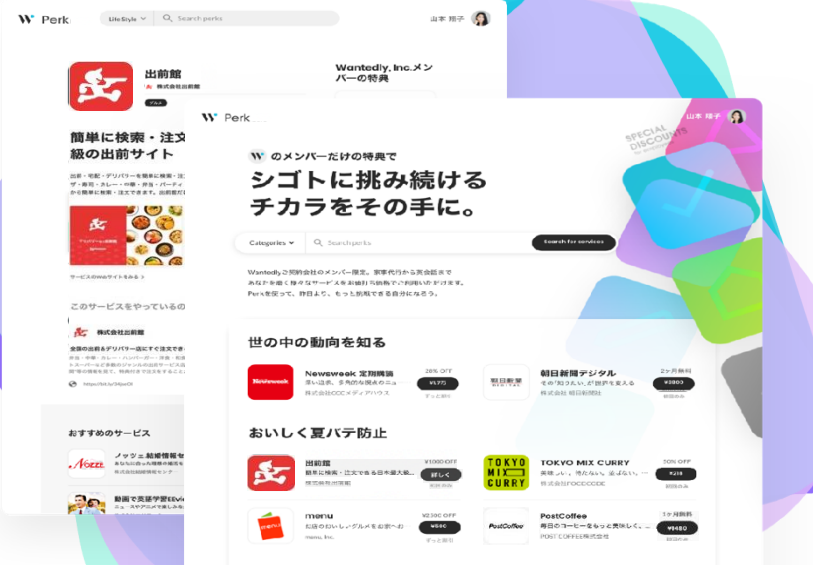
Perk
LifeStyle
Search perks
山本 翔子

出前館
株式会社出前館

簡単に検索・注文
級の出前サイト

サービスのWebサイトをみる >

このサービスをやっているの

株式会社出前館

おすすめのサービス

動画で英語学習Evo

Wantedly, Inc.メンバーの特典

Perk
山本 翔子

のメンバーだけの特典で
シゴトに挑み続ける
チカラをその手に。

SPECIAL DISCOUNTS

Categories
Search perks
Search for services

Wantedlyご契約会社のメンバー限定。家事代行から英会話まで
あなたを働く様々なサービスをお値打ち価格でご利用いただけます。
Perkを使って、昨日より、もっと飛躍できる自分になろう。

世の中の動向を知る

Newsweek
Newsweek 定期購読
株式会社CCCメディアハウス
25% OFF
¥17円

朝日新聞デジタル
株式会社 朝日新聞社
2ヶ月無料
¥3800

おいしく夏バテ防止

出前館
簡単に検索・注文できる日本最大級...
株式会社出前館
¥1000 OFF
詳しく

TOKYO MIX CURRY
TOKYO MIX CURRY
株式会社TOCCCODE
10% OFF
¥218

menu
menu
お店のおいしいグルメをお家へお
menu, Inc.
¥2,500 OFF
¥500

PostCoffee
PostCoffee
毎日のコーヒーをもっと気楽しく。
POST COFFEE株式会社
1ヶ月無料
¥4480